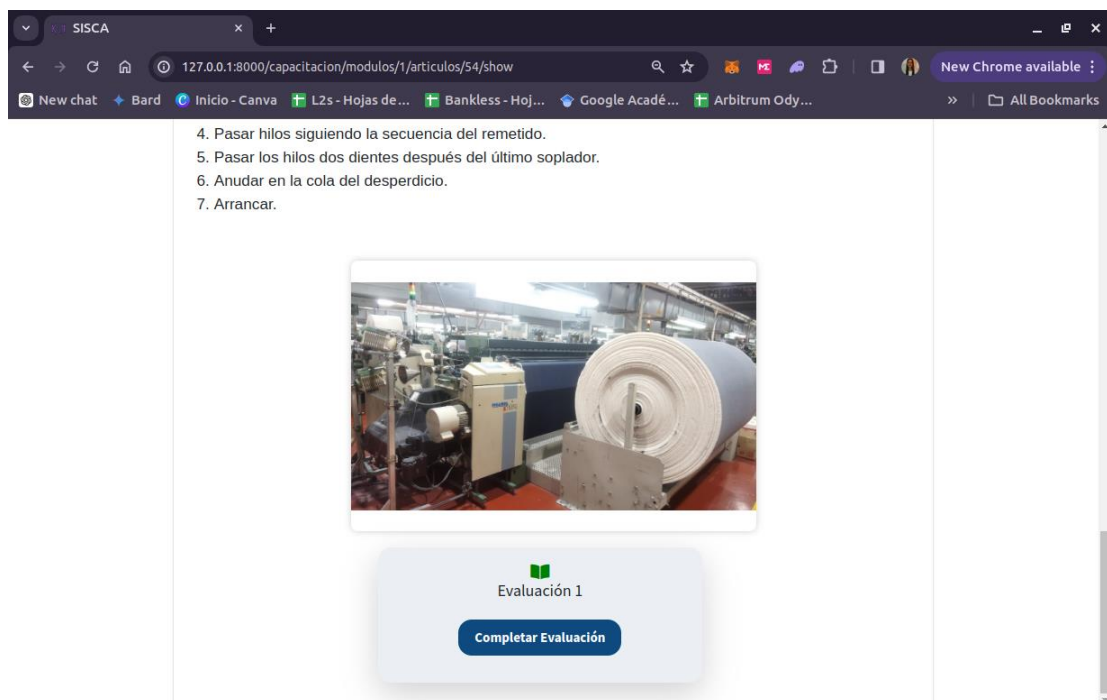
SISCA

127.0.0.1:8000/capacitacion/modulos/1/articulos/54/show

New Chrome available

New chat
Bard
Inicio - Canva
L2s - Hojas de...
Bankless - Hoj...
Google Acadé...
Arbitrum Ody...
All Bookmarks

4. Pasar hilos siguiendo la secuencia del remetido.
5. Pasar los hilos dos dientes después del último soplador.
6. Anudar en la cola del desperdicio.
7. Arrancar.

Evaluación 1

Completar Evaluación